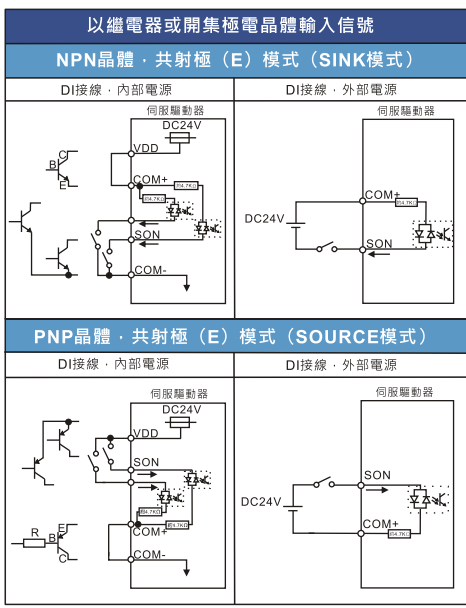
以繼電器或開集極電晶體輸入信號

NPN晶體，共射極（E）模式（SINK模式）

| DI接線，內部電源 | DI接線，外部電源 |
|---|---|
| 伺服驅動器 DC24V VDD C B E COM+ 4.7KΩ 4.7KΩ SON COM- | 伺服驅動器 DC24V COM+ 4.7KΩ SON |

PNP晶體，共射極（E）模式（SOURCE模式）

| DI接線，內部電源 | DI接線，外部電源 |
|---|---|
| 伺服驅動器 DC24V VDD SON 4.7KΩ 4.7KΩ R E B C COM+ COM- | 伺服驅動器 SON DC24V COM+ 4.7KΩ |